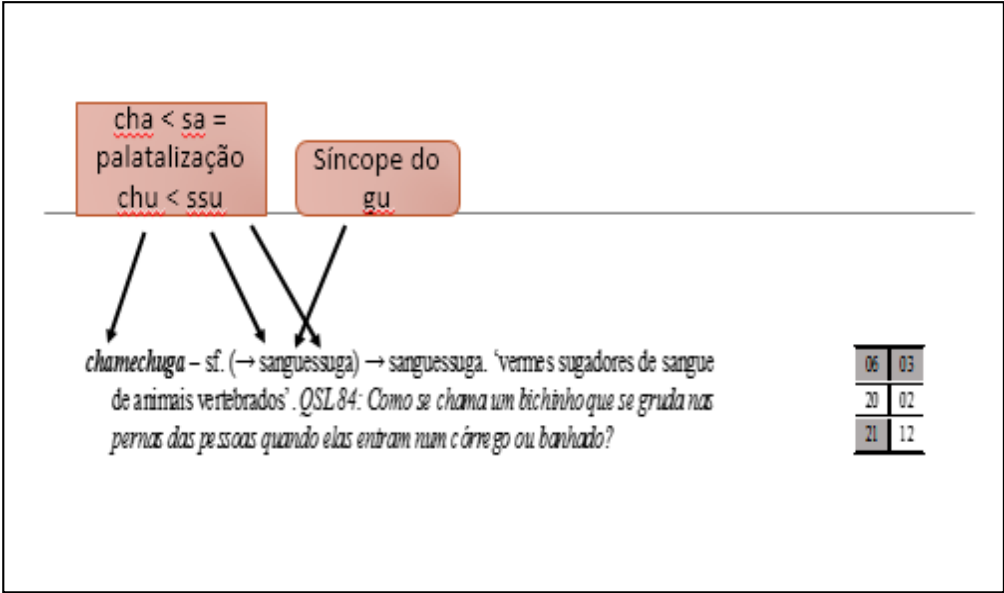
cha < sa = palatalização chu < ssu

Síncope do gu

*chamechuga* – sf. (→ sanguessuga) → sanguessuga. 'vermes sugadores de sangue de animais vertebrados'. *QSL 84: Como se chama um bichinho que se gruda nas pernas das pessoas quando elas entram num córrego ou banhado?*

| 06 | 03 |
|---|---|
| 20 | 02 |
| 21 | 12 |